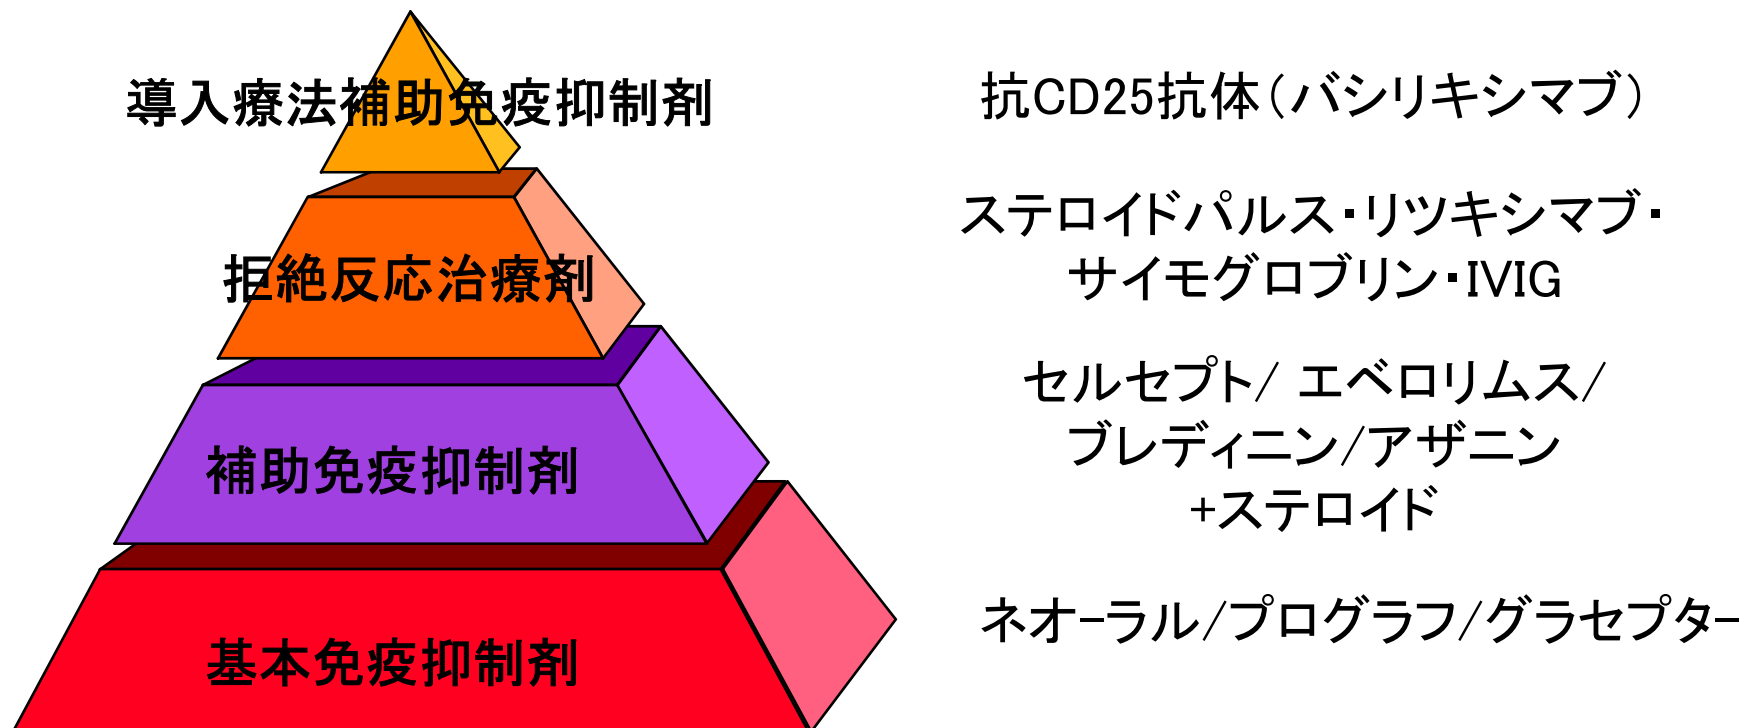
導入療法補助免疫抑制剤

抗CD25抗体（バシリキシマブ）

拒絶反応治療剤

ステロイドパルス・リツキシマブ・サイモグロブリン・IVIG

補助免疫抑制剤

セルセプト/ エベロリムス/ブレディニン/アザニン+ステロイド

基本免疫抑制剤

ネオ-ラル/プログラフ/グラセプタ-